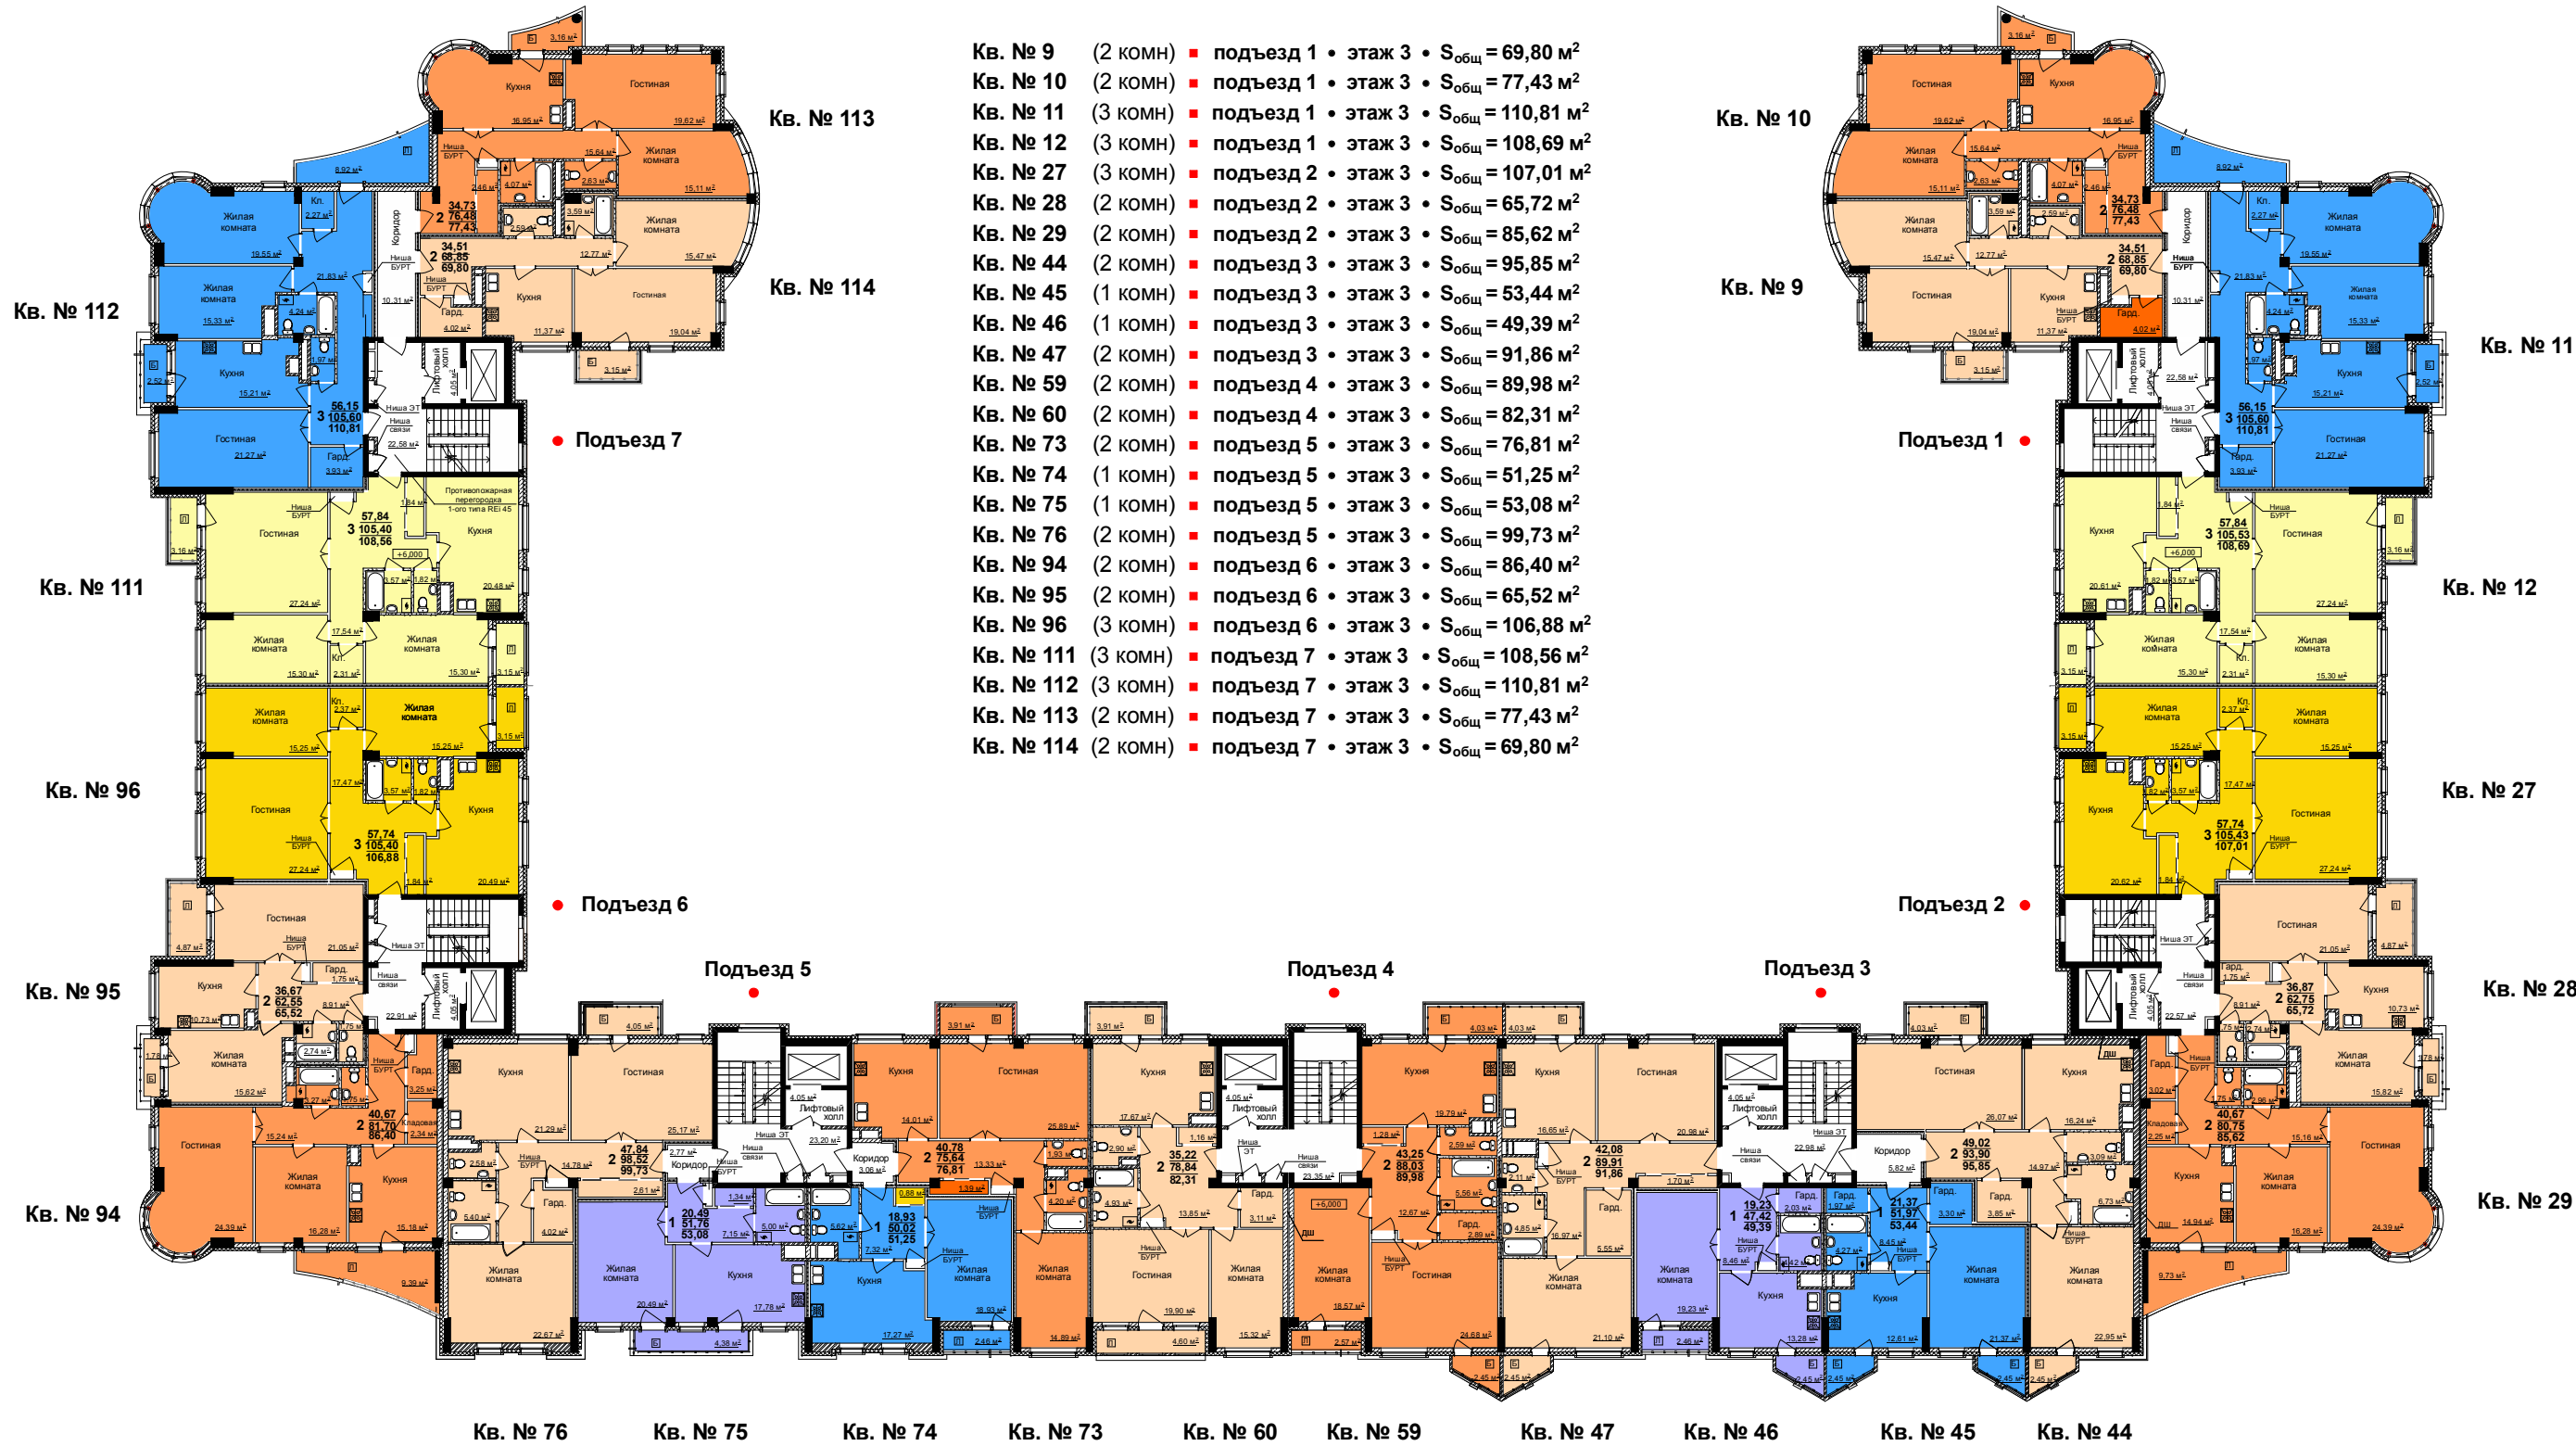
Кв. № 9 (2 комн) ▪ подъезд 1 • этаж 3 • $S_{общ}$ = 69,80 м²
Кв. № 10 (2 комн) ▪ подъезд 1 • этаж 3 • $S_{общ}$ = 77,43 м²
Кв. № 11 (3 комн) ▪ подъезд 1 • этаж 3 • $S_{общ}$ = 110,81 м²
Кв. № 12 (3 комн) ▪ подъезд 1 • этаж 3 • $S_{общ}$ = 108,69 м²
Кв. № 27 (3 комн) ▪ подъезд 2 • этаж 3 • $S_{общ}$ = 107,01 м²
Кв. № 28 (2 комн) ▪ подъезд 2 • этаж 3 • $S_{общ}$ = 65,72 м²
Кв. № 29 (2 комн) ▪ подъезд 2 • этаж 3 • $S_{общ}$ = 85,62 м²
Кв. № 44 (2 комн) ▪ подъезд 3 • этаж 3 • $S_{общ}$ = 95,85 м²
Кв. № 45 (1 комн) ▪ подъезд 3 • этаж 3 • $S_{общ}$ = 53,44 м²
Кв. № 46 (1 комн) ▪ подъезд 3 • этаж 3 • $S_{общ}$ = 49,39 м²
Кв. № 47 (2 комн) ▪ подъезд 3 • этаж 3 • $S_{общ}$ = 91,86 м²
Кв. № 59 (2 комн) ▪ подъезд 4 • этаж 3 • $S_{общ}$ = 89,98 м²
Кв. № 60 (2 комн) ▪ подъезд 4 • этаж 3 • $S_{общ}$ = 82,31 м²
Кв. № 73 (2 комн) ▪ подъезд 5 • этаж 3 • $S_{общ}$ = 76,81 м²
Кв. № 74 (1 комн) ▪ подъезд 5 • этаж 3 • $S_{общ}$ = 51,25 м²
Кв. № 75 (1 комн) ▪ подъезд 5 • этаж 3 • $S_{общ}$ = 53,08 м²
Кв. № 76 (2 комн) ▪ подъезд 5 • этаж 3 • $S_{общ}$ = 99,73 м²
Кв. № 94 (2 комн) ▪ подъезд 6 • этаж 3 • $S_{общ}$ = 86,40 м²
Кв. № 95 (2 комн) ▪ подъезд 6 • этаж 3 • $S_{общ}$ = 65,52 м²
Кв. № 96 (3 комн) ▪ подъезд 6 • этаж 3 • $S_{общ}$ = 106,88 м²
Кв. № 111 (3 комн) ▪ подъезд 7 • этаж 3 • $S_{общ}$ = 108,56 м²
Кв. № 112 (3 комн) ▪ подъезд 7 • этаж 3 • $S_{общ}$ = 110,81 м²
Кв. № 113 (2 комн) ▪ подъезд 7 • этаж 3 • $S_{общ}$ = 77,43 м²
Кв. № 114 (2 комн) ▪ подъезд 7 • этаж 3 • $S_{общ}$ = 69,80 м²

Кв. № 113
Кв. № 114
Кв. № 112
Кв. № 111
Кв. № 96
Кв. № 95
Кв. № 94
Кв. № 10
Кв. № 9
Кв. № 11
Кв. № 12
Кв. № 27
Кв. № 28
Кв. № 29
Подъезд 7
Подъезд 6
Подъезд 5
Подъезд 4
Подъезд 3
Подъезд 2
Подъезд 1

Кухня
Гостиная
Жилая комната
Коридор
Лифтовый холл
Ниша БУРТ
Ниша ЭТ
Ниша связи
Гард.
Кл.
Кладовая
Противопожарная перегородка 1-ого типа REI 45
+6,000

Кв. № 76 Кв. № 75 Кв. № 74 Кв. № 73 Кв. № 60 Кв. № 59 Кв. № 47 Кв. № 46 Кв. № 45 Кв. № 44